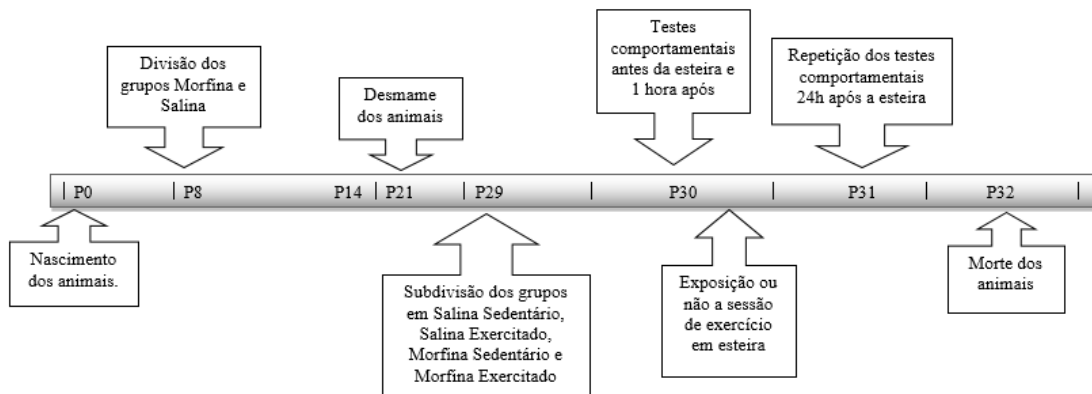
Divisão dos grupos Morfina e Salina

Desmame dos animais

Testes comportamentais antes da esteira e 1 hora após

Repetição dos testes comportamentais 24h após a esteira

P0 P8 P14 P21 P29 P30 P31 P32

Nascimento dos animais.

Subdivisão dos grupos em Salina Sedentário, Salina Exercitado, Morfina Sedentário e Morfina Exercitado

Exposição ou não a sessão de exercício em esteira

Morte dos animais